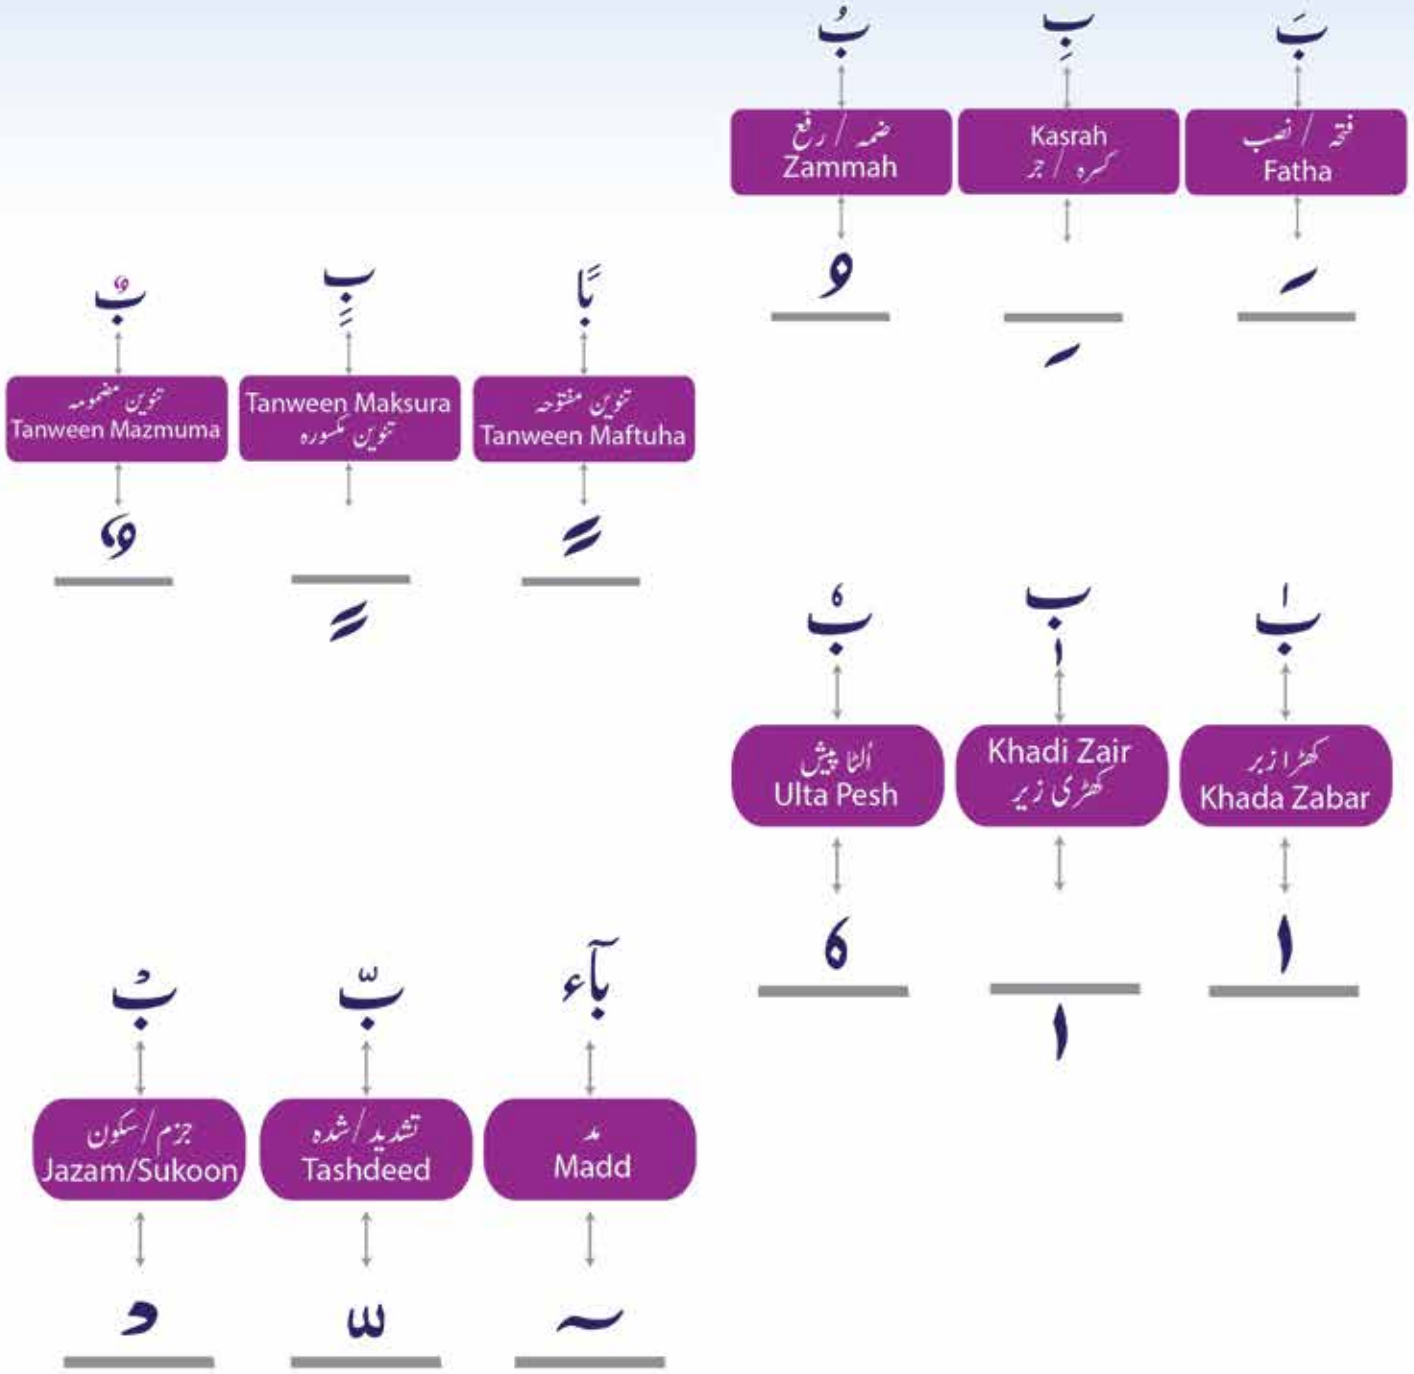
بَ
فتحہ / نصب
Fatha
َ

بِ
Kasrah
کسرہ / جر
ِ

بُ
ضمہ / رفع
Zammah
ُ

بًا
تنوین مفتوحہ
Tanween Maftuha
ً

بٍ
Tanween Maksura
تنوین مکسورہ
ٍ

بٌ
تنوین مضمومہ
Tanween Mazmuma
ٌ

بٰ
کھڑا زبر
Khada Zabar
ٰ

بٖ
Khadi Zair
کھڑی زیر
ٖ

بٗ
اُلٹا پیش
Ulta Pesh
ٗ

بآء
مد
Madd
ٓ

بّ
تشدید / شدہ
Tashdeed
ّ

بْ
جزم / سکون
Jazam/Sukoon
ْ